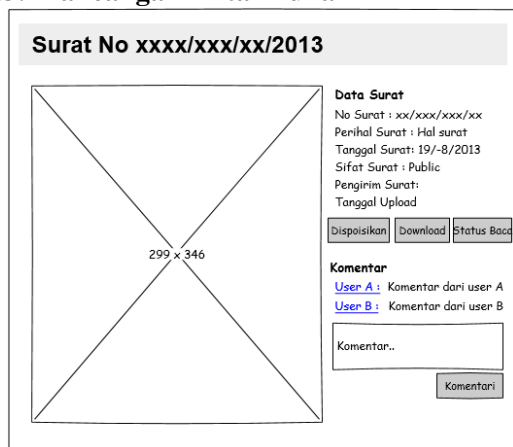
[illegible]

Surat No xxxx/xxx/xx/2013

299 x 346

Data Surat

No Surat : xx/xxx/xxx/xx

Perihal Surat : Hal surat

Tanggal Surat: 19/-8/2013

Sifat Surat : Public

Pengirim Surat:

Tanggal Upload

Disposisikan Download Status Baca

Komentar

User A : Komentar dari user A

User B : Komentar dari user B

Komentar..

Komentari